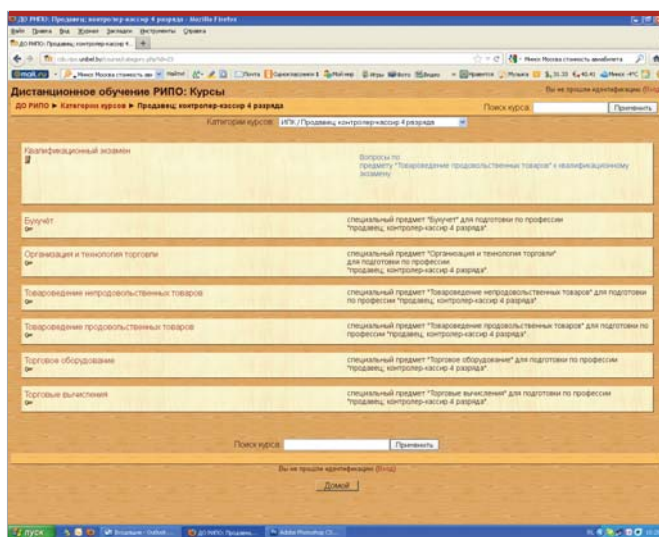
ДО РИПО: Продавец, контролер-кассир 4 разряда - Mozilla Firefox

Файл Правка Вид Журнал Закладки Инструменты Справка

ДО РИПО: Продавец, контролер-кассир 4... +

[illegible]

Дистанционное обучение РИПО: Курсы

Вы не прошли идентификацию (Вход)

ДО РИПО ► Категории курсов ► Продавец, контролер-кассир 4 разряда

Поиск курса: Применить

Категории курсов: ИПК / Продавец, контролер-кассир 4 разряда

Квалификационный экзамен

Вопросы по предмету "Товароведение продовольственных товаров" к квалификационному экзамену

Бухучёт

специальный предмет "Бухучет" для подготовки по профессии "продавец, контролер-кассир 4 разряда"

Организация и технология торговли

специальный предмет "Организация и технология торговли" для подготовки по профессии "продавец, контролер-кассир 4 разряда"

Товароведение непродовольственных товаров

специальный предмет "Товароведение непродовольственных товаров" для подготовки по профессии "продавец, контролер-кассир 4 разряда"

Товароведение продовольственных товаров

специальный предмет "Товароведение продовольственных товаров" для подготовки по профессии "продавец, контролер-кассир 4 разряда"

Торговое оборудование

специальный предмет "Торговое оборудование" для подготовки по профессии "продавец, контролер-кассир 4 разряда"

Торговые вычисления

специальный предмет "Торговые вычисления" для подготовки по профессии "продавец, контролер-кассир 4 разряда"

Поиск курса: Применить

Вы не прошли идентификацию (Вход)

Домой

пуск